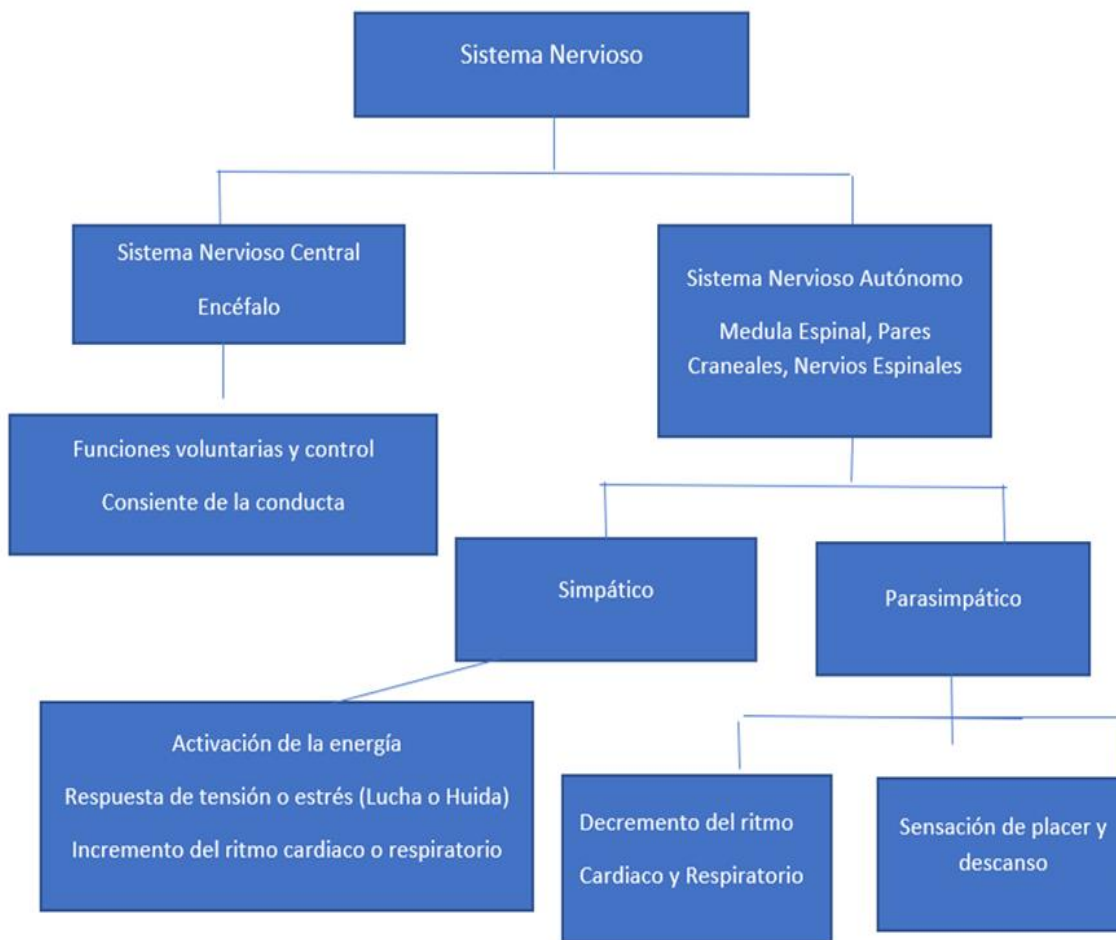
Sistema Nervioso

Sistema Nervioso Central

Encéfalo

Sistema Nervioso Autónomo

Medula Espinal, Pares Craneales, Nervios Espinales

Funciones voluntarias y control

Consiente de la conducta

Simpático

Parasimpático

Activación de la energía

Respuesta de tensión o estrés (Lucha o Huida)

Incremento del ritmo cardiaco o respiratorio

Decremento del ritmo

Cardiaco y Respiratorio

Sensación de placer y descanso